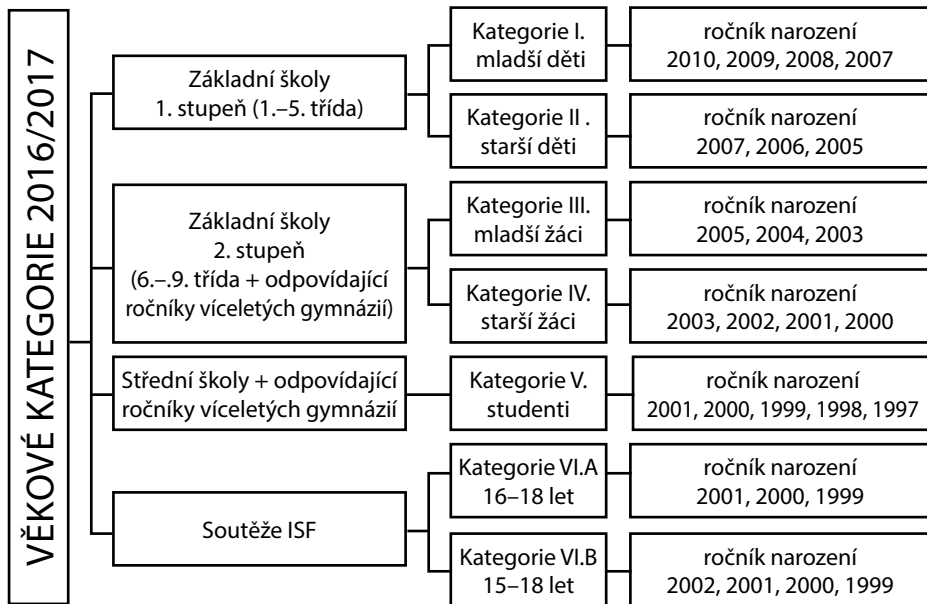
VĚKOVÉ KATEGORIE 2016/2017

Základní školy
1. stupeň (1.–5. třída)

Kategorie I.
mladší děti

ročník narození
2010, 2009, 2008, 2007

Kategorie II .
starší děti

ročník narození
2007, 2006, 2005

Základní školy
2. stupeň
(6.–.9. třída + odpovídající ročníky víceletých gymnázií)

Kategorie III.
mladší žáci

ročník narození
2005, 2004, 2003

Kategorie IV.
starší žáci

ročník narození
2003, 2002, 2001, 2000

Střední školy + odpovídající ročníky víceletých gymnázií

Kategorie V.
studenti

ročník narození
2001, 2000, 1999, 1998, 1997

Soutěže ISF

Kategorie VI.A
16–18 let

ročník narození
2001, 2000, 1999

Kategorie VI.B
15–18 let

ročník narození
2002, 2001, 2000, 1999